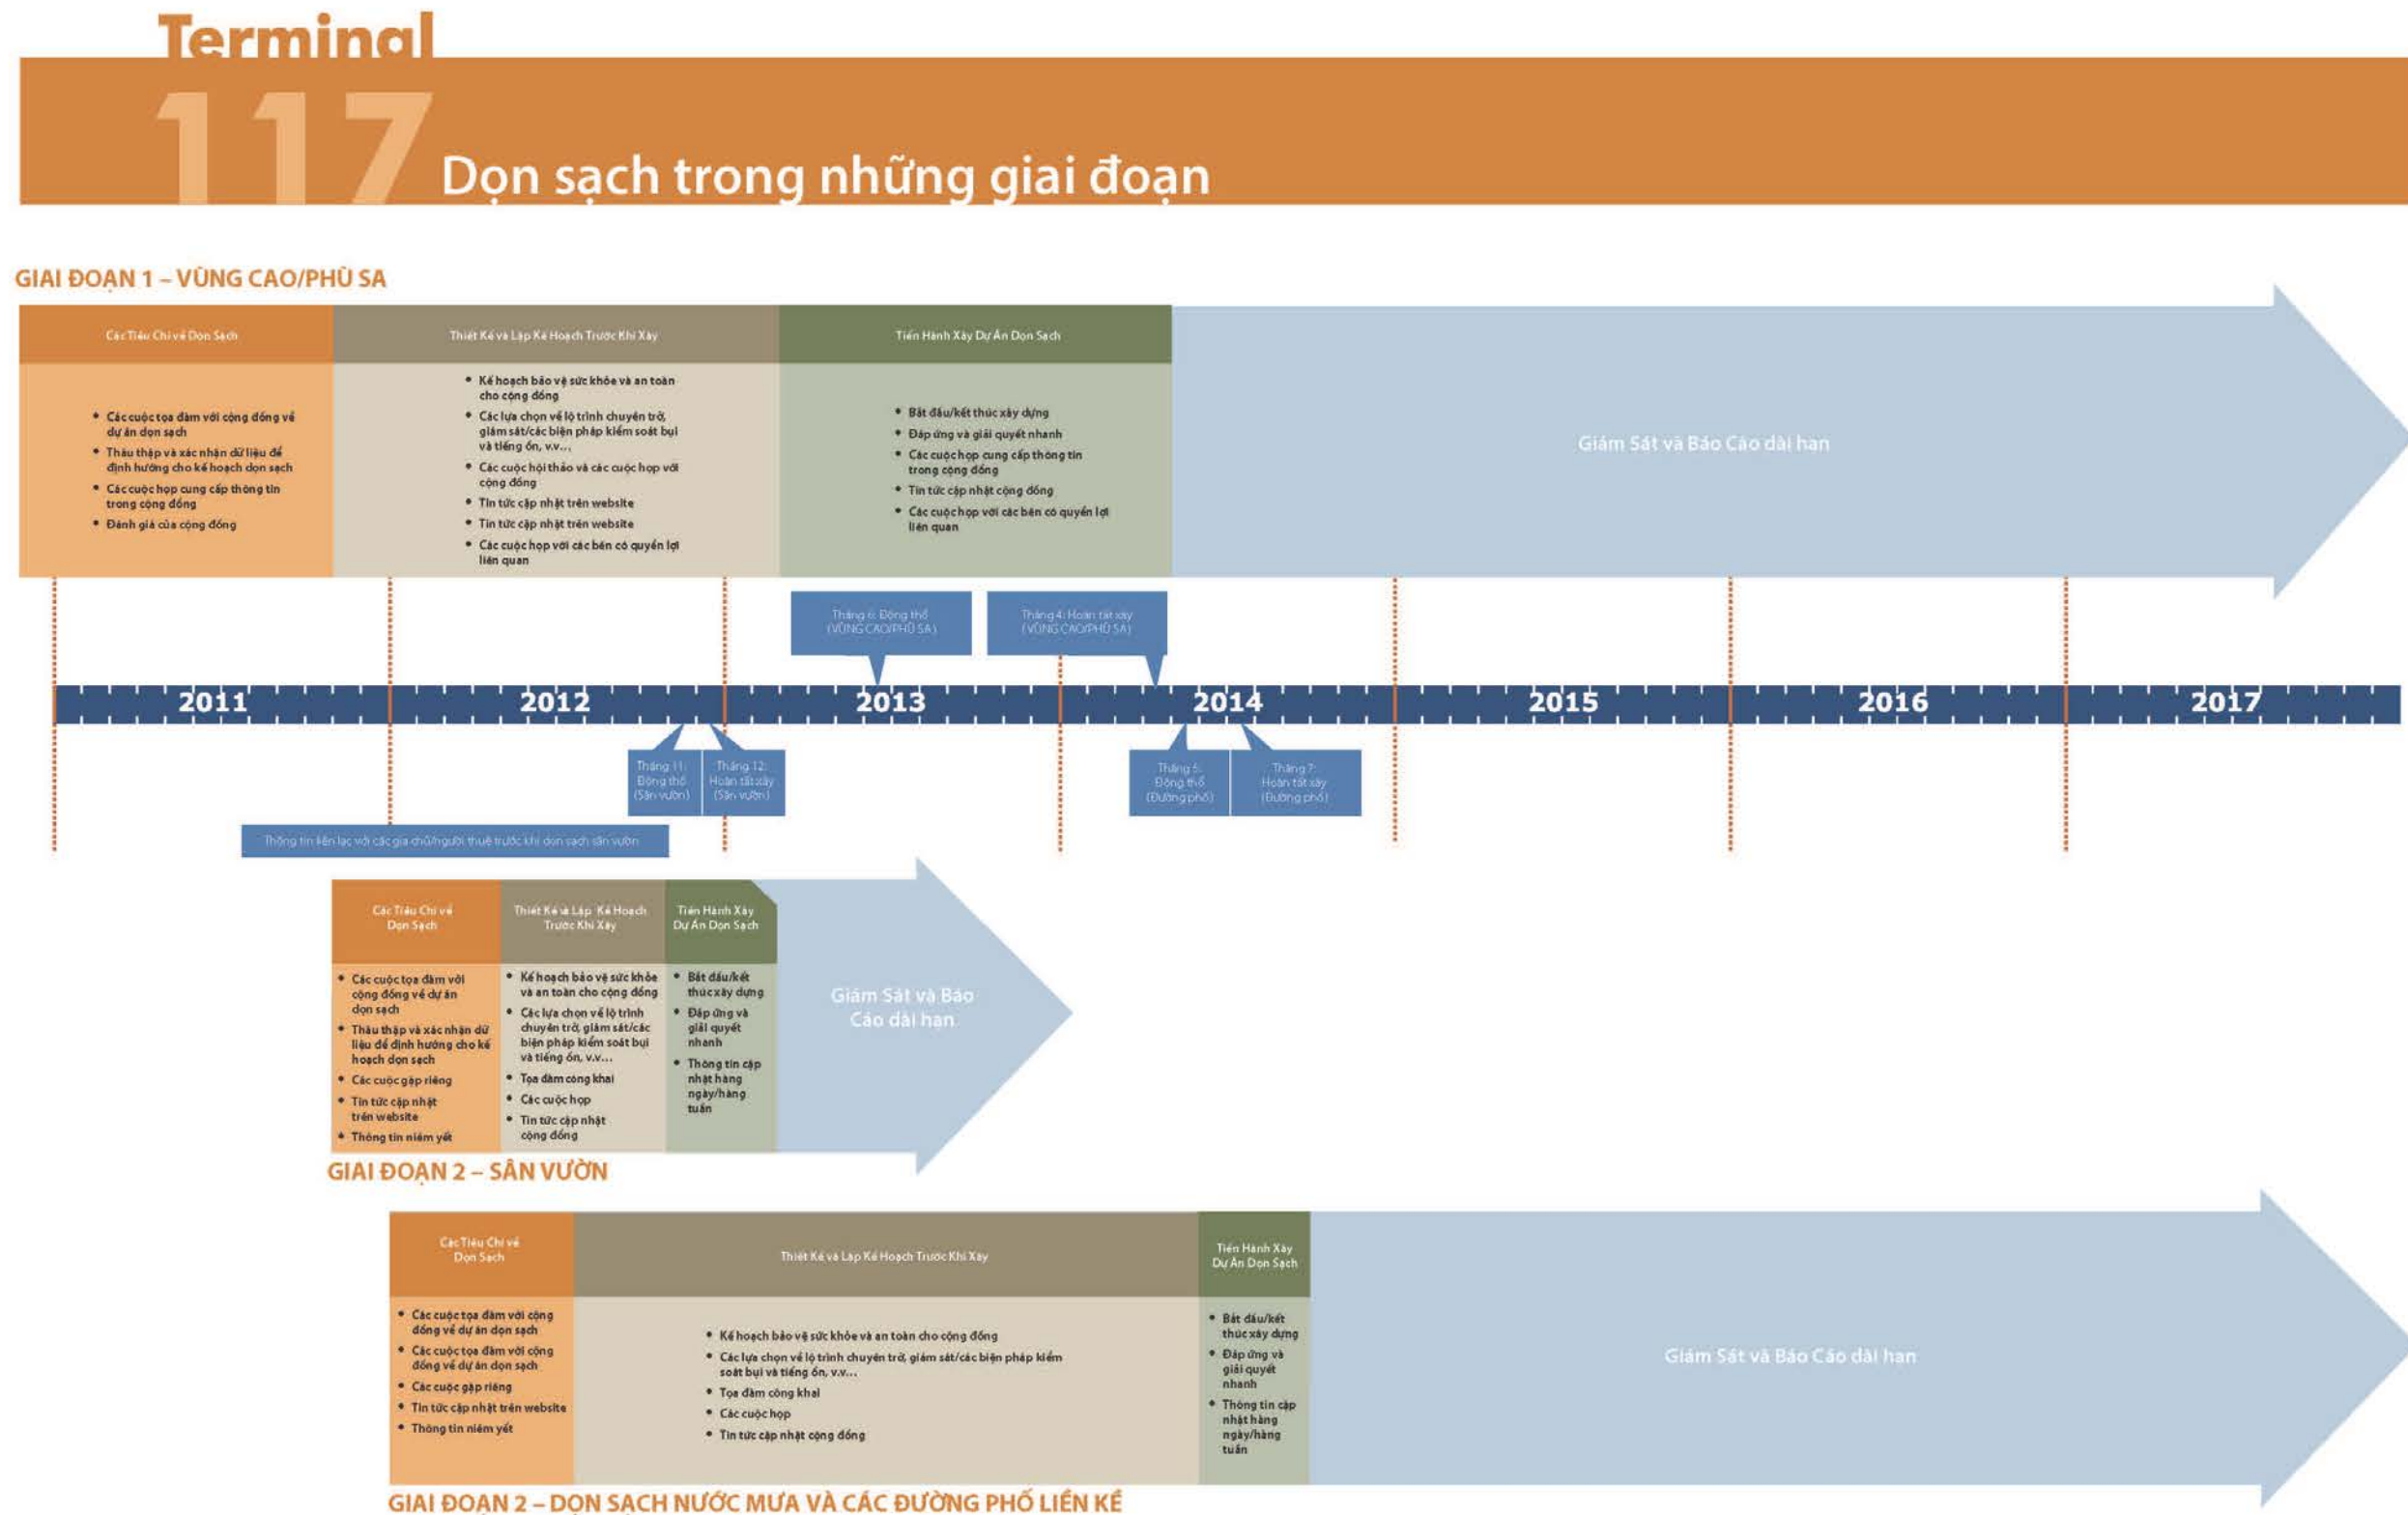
Terminal 117 Dọn sạch trong những giai đoạn

GIAI ĐOẠN 1 – VÙNG CAO/PHÙ SA

| Các Tiêu Chí về Dọn Sạch | Thiết Kế và Lập Kế Hoạch Trước Khi Xây | Tiến Hành Xây Dự Án Dọn Sạch | |
|---|---|---|---|
| • Các cuộc tọa đàm với cộng đồng về dự án dọn sạch • Thâu thập và xác nhận dữ liệu để định hướng cho kế hoạch dọn sạch • Các cuộc họp cung cấp thông tin trong cộng đồng • Đánh giá của cộng đồng | • Kế hoạch bảo vệ sức khỏe và an toàn cho cộng đồng • Các lựa chọn về lộ trình chuyên chở, giám sát/các biện pháp kiểm soát bụi và tiếng ồn, v.v... • Các cuộc hội thảo và các cuộc họp với cộng đồng • Tin tức cập nhật trên website • Tin tức cập nhật trên website • Các cuộc họp với các bên có quyền lợi liên quan | • Bắt đầu/kết thúc xây dựng • Đáp ứng và giải quyết nhanh • Các cuộc họp cung cấp thông tin trong cộng đồng • Tin tức cập nhật cộng đồng • Các cuộc họp với các bên có quyền lợi liên quan | Giám Sát và Báo Cáo dài hạn |

Tháng 6: Động thổ (VÙNG CAO/PHÙ SA)
Tháng 4: Hoàn tất xây (VÙNG CAO/PHÙ SA)

2011 2012 2013 2014 2015 2016 2017

Tháng 11: Động thổ (Sân vườn)
Tháng 12: Hoàn tất xây (Sân vườn)
Tháng 5: Động thổ (Đường phố)
Tháng 7: Hoàn tất xây (Đường phố)

Thông tin liên lạc với các gia chủ/người thuê trước khi dọn sạch sân vườn

| Các Tiêu Chí về Dọn Sạch | Thiết Kế và Lập Kế Hoạch Trước Khi Xây | Tiến Hành Xây Dự Án Dọn Sạch | |
|---|---|---|---|
| • Các cuộc tọa đàm với cộng đồng về dự án dọn sạch • Thâu thập và xác nhận dữ liệu để định hướng cho kế hoạch dọn sạch • Các cuộc gặp riêng • Tin tức cập nhật trên website • Thông tin niêm yết | • Kế hoạch bảo vệ sức khỏe và an toàn cho cộng đồng • Các lựa chọn về lộ trình chuyên chở, giám sát/các biện pháp kiểm soát bụi và tiếng ồn, v.v... • Tọa đàm công khai • Các cuộc họp • Tin tức cập nhật cộng đồng | • Bắt đầu/kết thúc xây dựng • Đáp ứng và giải quyết nhanh • Thông tin cập nhật hàng ngày/hàng tuần | Giám Sát và Báo Cáo dài hạn |

GIAI ĐOẠN 2 – SÂN VƯỜN

| Các Tiêu Chí về Dọn Sạch | Thiết Kế và Lập Kế Hoạch Trước Khi Xây | Tiến Hành Xây Dự Án Dọn Sạch | |
|---|---|---|---|
| • Các cuộc tọa đàm với cộng đồng về dự án dọn sạch • Các cuộc tọa đàm với cộng đồng về dự án dọn sạch • Các cuộc gặp riêng • Tin tức cập nhật trên website • Thông tin niêm yết | • Kế hoạch bảo vệ sức khỏe và an toàn cho cộng đồng • Các lựa chọn về lộ trình chuyên chở, giám sát/các biện pháp kiểm soát bụi và tiếng ồn, v.v... • Tọa đàm công khai • Các cuộc họp • Tin tức cập nhật cộng đồng | • Bắt đầu/kết thúc xây dựng • Đáp ứng và giải quyết nhanh • Thông tin cập nhật hàng ngày/hàng tuần | Giám Sát và Báo Cáo dài hạn |

GIAI ĐOẠN 2 – DỌN SẠCH NƯỚC MƯA VÀ CÁC ĐƯỜNG PHỐ LIỀN KỀ